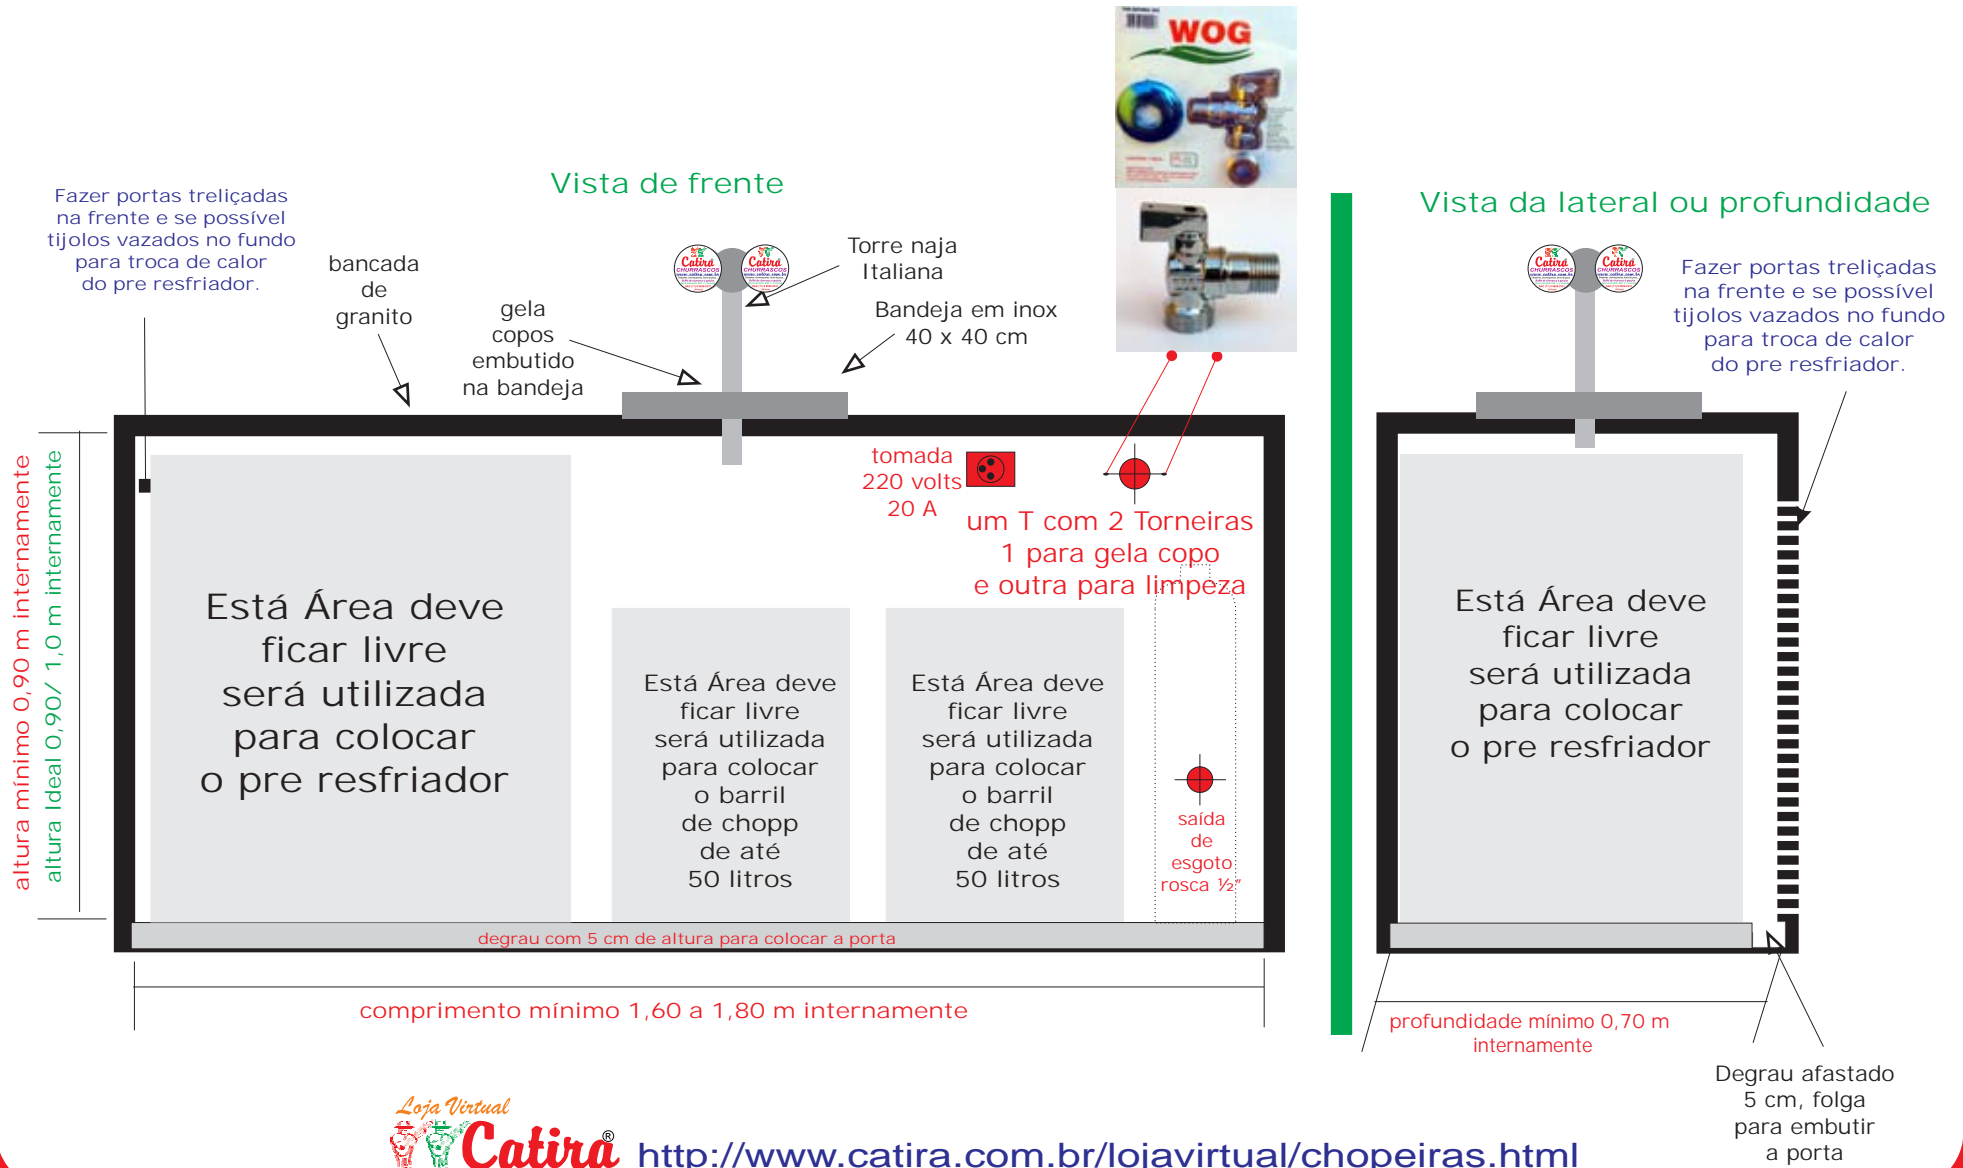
WOG

Vista de frente

Fazer portas treliçadas na frente e se possível tijolos vazados no fundo para troca de calor do pre resfriador.

bancada de granito

gela copos embutido na bandeja

Catira

Catira

Torre naja Italiana

Bandeja em inox 40 x 40 cm

tomada 220 volts 20 A

um T com 2 Torneiras 1 para gela copo e outra para limpeza

altura mínimo 0,90 m internamente

altura Ideal 0,90/ 1,0 m internamente

Está Área deve ficar livre será utilizada para colocar o pre resfriador

Está Área deve ficar livre será utilizada para colocar o barril de chopp de até 50 litros

Está Área deve ficar livre será utilizada para colocar o barril de chopp de até 50 litros

saída de esgoto rosca ½"

degrau com 5 cm de altura para colocar a porta

comprimento mínimo 1,60 a 1,80 m internamente

Vista da lateral ou profundidade

Catira

Catira

Fazer portas treliçadas na frente e se possível tijolos vazados no fundo para troca de calor do pre resfriador.

Está Área deve ficar livre será utilizada para colocar o pre resfriador

profundidade mínimo 0,70 m internamente

Degrau afastado 5 cm, folga para embutir a porta

Loja Virtual Catira®

http://www.catira.com.br/lojavirtual/chopeiras.html